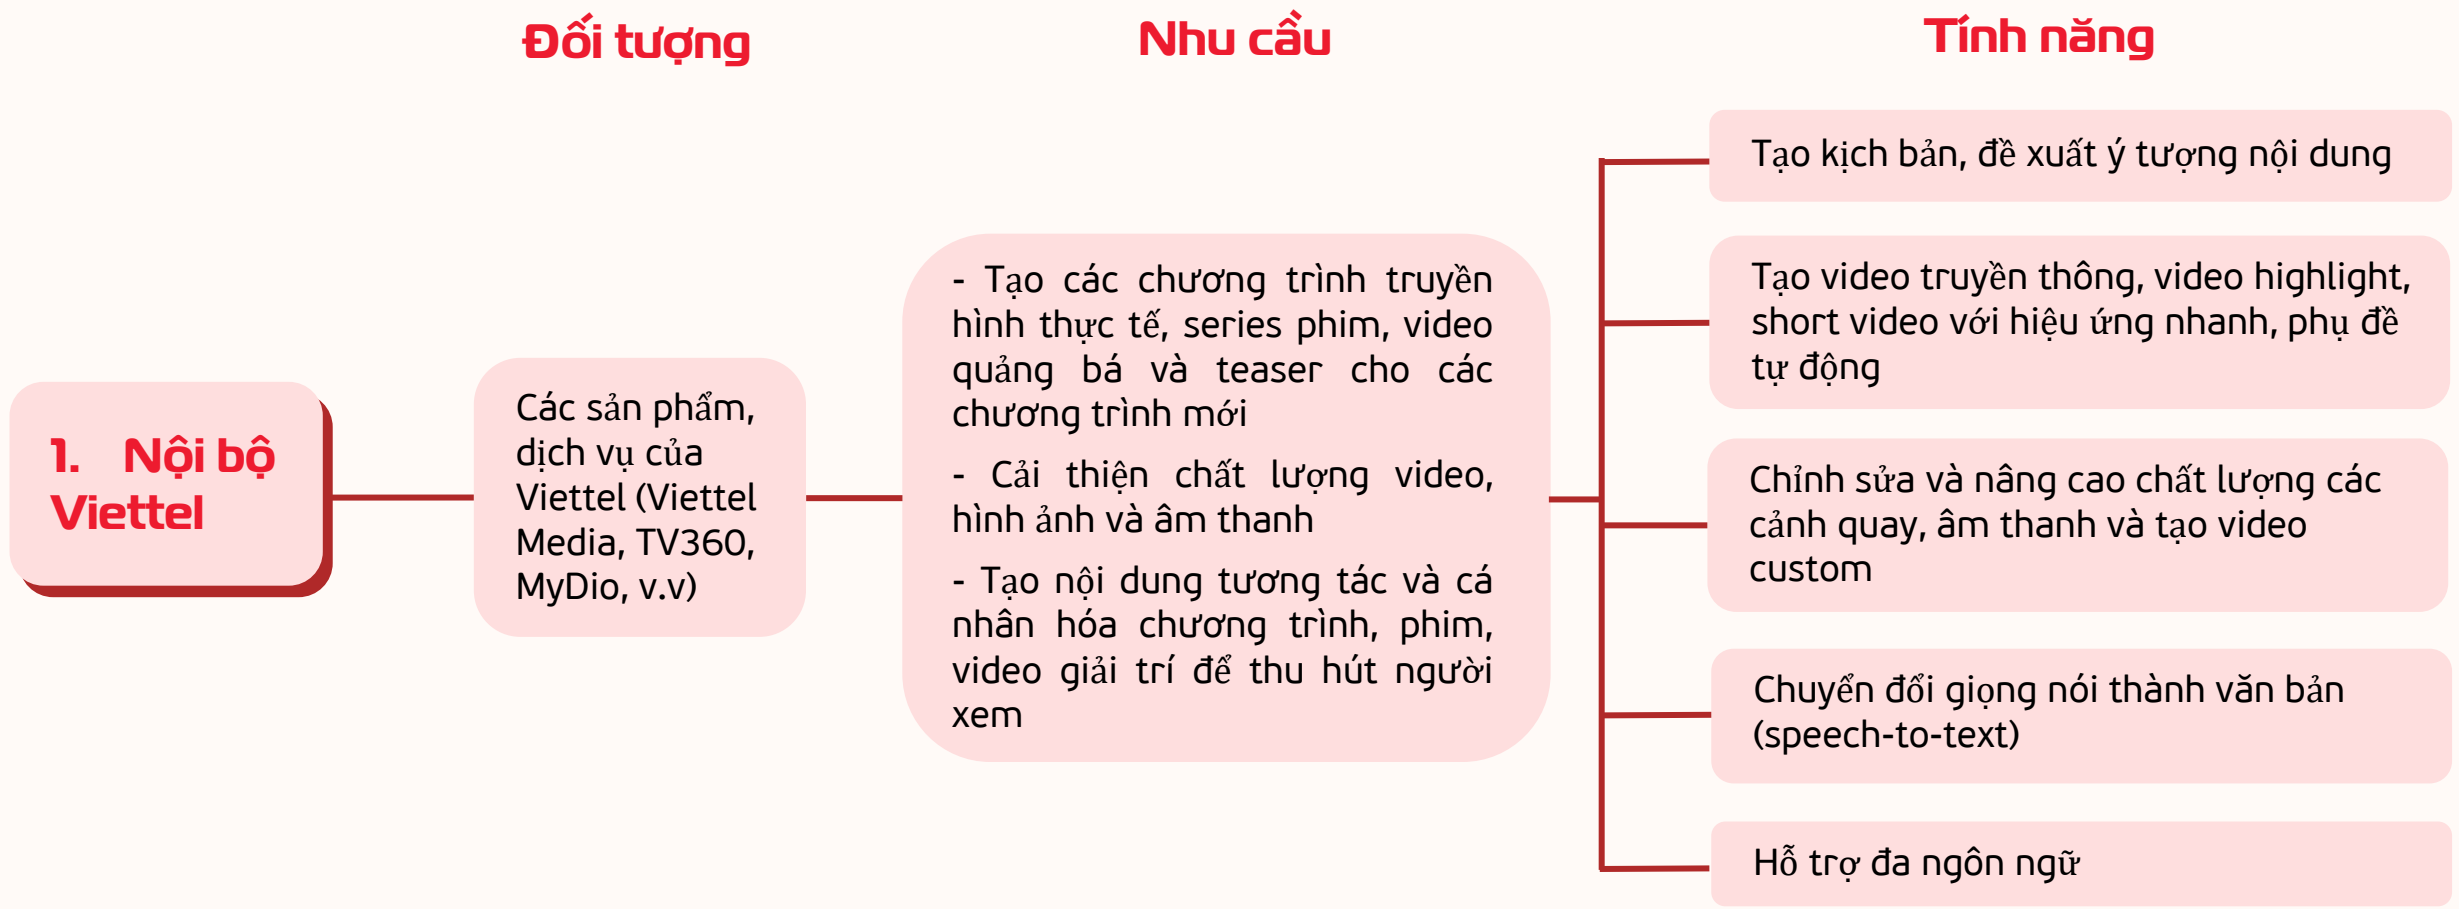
Đối tượng

Nhu cầu

Tính năng

1. Nội bộ Viettel

Các sản phẩm, dịch vụ của Viettel (Viettel Media, TV360, MyDio, v.v)

- Tạo các chương trình truyền hình thực tế, series phim, video quảng bá và teaser cho các chương trình mới

- Cải thiện chất lượng video, hình ảnh và âm thanh

- Tạo nội dung tương tác và cá nhân hóa chương trình, phim, video giải trí để thu hút người xem

Tạo kịch bản, đề xuất ý tượng nội dung

Tạo video truyền thông, video highlight, short video với hiệu ứng nhanh, phụ đề tự động

Chỉnh sửa và nâng cao chất lượng các cảnh quay, âm thanh và tạo video custom

Chuyển đổi giọng nói thành văn bản (speech-to-text)

Hỗ trợ đa ngôn ngữ